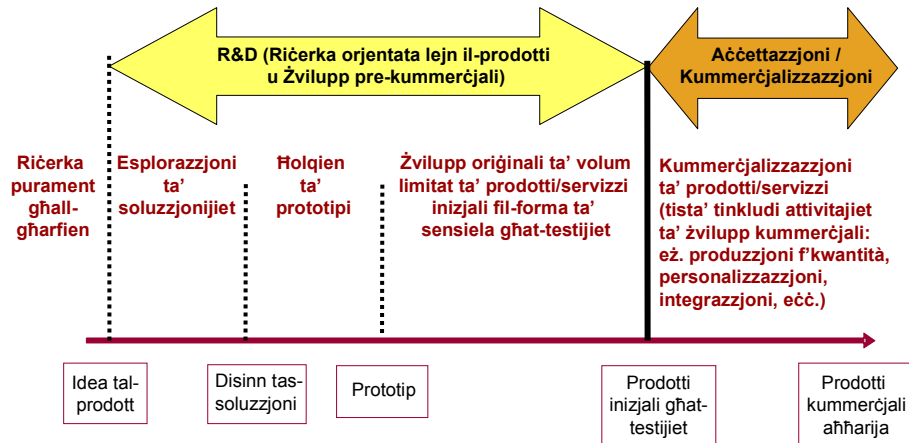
R&D (Riċerka orjentata lejn il-prodotti u Żvilupp pre-kummerċjali)

Aċċettazzjoni / Kummerċjalizzazzjoni

Riċerka purament għall-għarfien

Esplorazzjoni ta' soluzzjonijiet

Ħolqien ta' prototipi

Żvilupp oriġinali ta' volum limitat ta' prodotti/servizzi inizjali fil-forma ta' sensiela għat-testijiet

Kummerċjalizzazzjoni ta' prodotti/servizzi (tista' tinkludi attivitajiet ta' żvilupp kummerċjali: eż. produzzjoni f'kwantità, personalizzazzjoni, integrazzjoni, eċċ.)

Idea tal-prodott

Disinn tas-soluzzjoni

Prototip

Prodotti inizjali għat-testijiet

Prodotti kummerċjali aħħarija